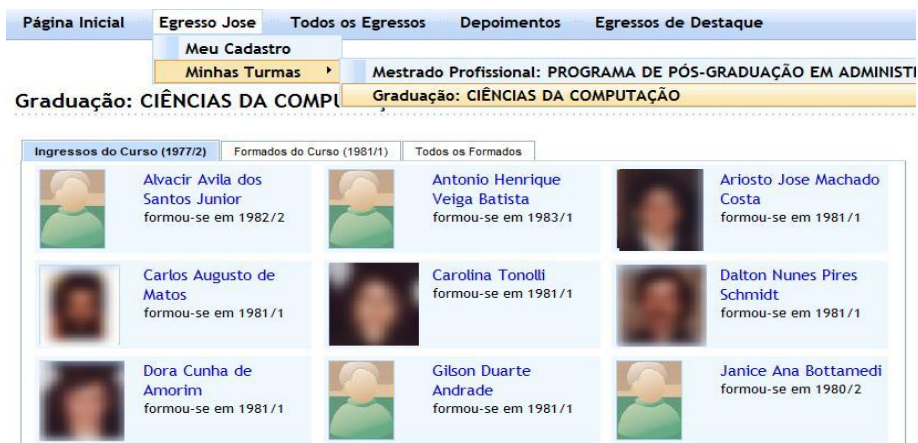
Página Inicial Egresso Jose Todos os Egressos Depoimentos Egressos de Destaque

Meu Cadastro

Minhas Turmas

Mestrado Profissional: PROGRAMA DE PÓS-GRADUAÇÃO EM ADMINIST

Graduação: CIÊNCIAS DA COMPUTAÇÃO

Graduação: CIÊNCIAS DA COMPU

Ingressos do Curso (1977/2) Formados do Curso (1981/1) Todos os Formados

Alvacir Avila dos Santos Junior
formou-se em 1982/2

Antonio Henrique Veiga Batista
formou-se em 1983/1

Ariosto Jose Machado Costa
formou-se em 1981/1

Carlos Augusto de Matos
formou-se em 1981/1

Carolina Tonolli
formou-se em 1981/1

Dalton Nunes Pires Schmidt
formou-se em 1981/1

Dora Cunha de Amorim
formou-se em 1981/1

Gilson Duarte Andrade
formou-se em 1981/1

Janice Ana Bottamedi
formou-se em 1980/2